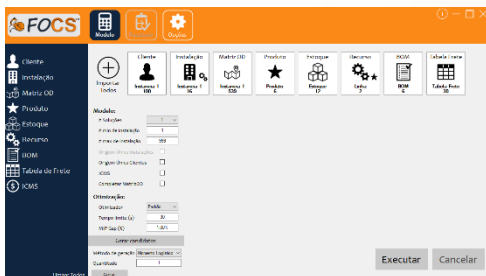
FOCS Modelo Opções

Cliente
Instalação
Matriz OD
Produto
Estoque
Recurso
BOM
Tabela de Frete
ICMS

Importar todos

| Cliente | Instalação | Matriz OD | Produto | Estoque | Recurso | BOM | Tabela Frete |
|---|---|---|---|---|---|---|---|
| Instancias: 1 100 | Instancias: 1 14 | Instancias: 1 530 | Produto 6 | Estoque 17 | Cadas 7 | BOM 6 | Tabela Frete 38 |

Modelo:
# Soluções 1
# min de instalação 1
# max de instalação 159
Origem Uma Instalação
Origem Única Clientes
ICMS
Completar Matriz OD

Otimização:
Otimizador Padrão
Tempo limite (s) 30
MIP Gap (%) 1.00%

Gerar candidatos
Método de geração Binomio Logístico
Quantidade 1
Gerar

Limpar Todos

Executar Cancelar